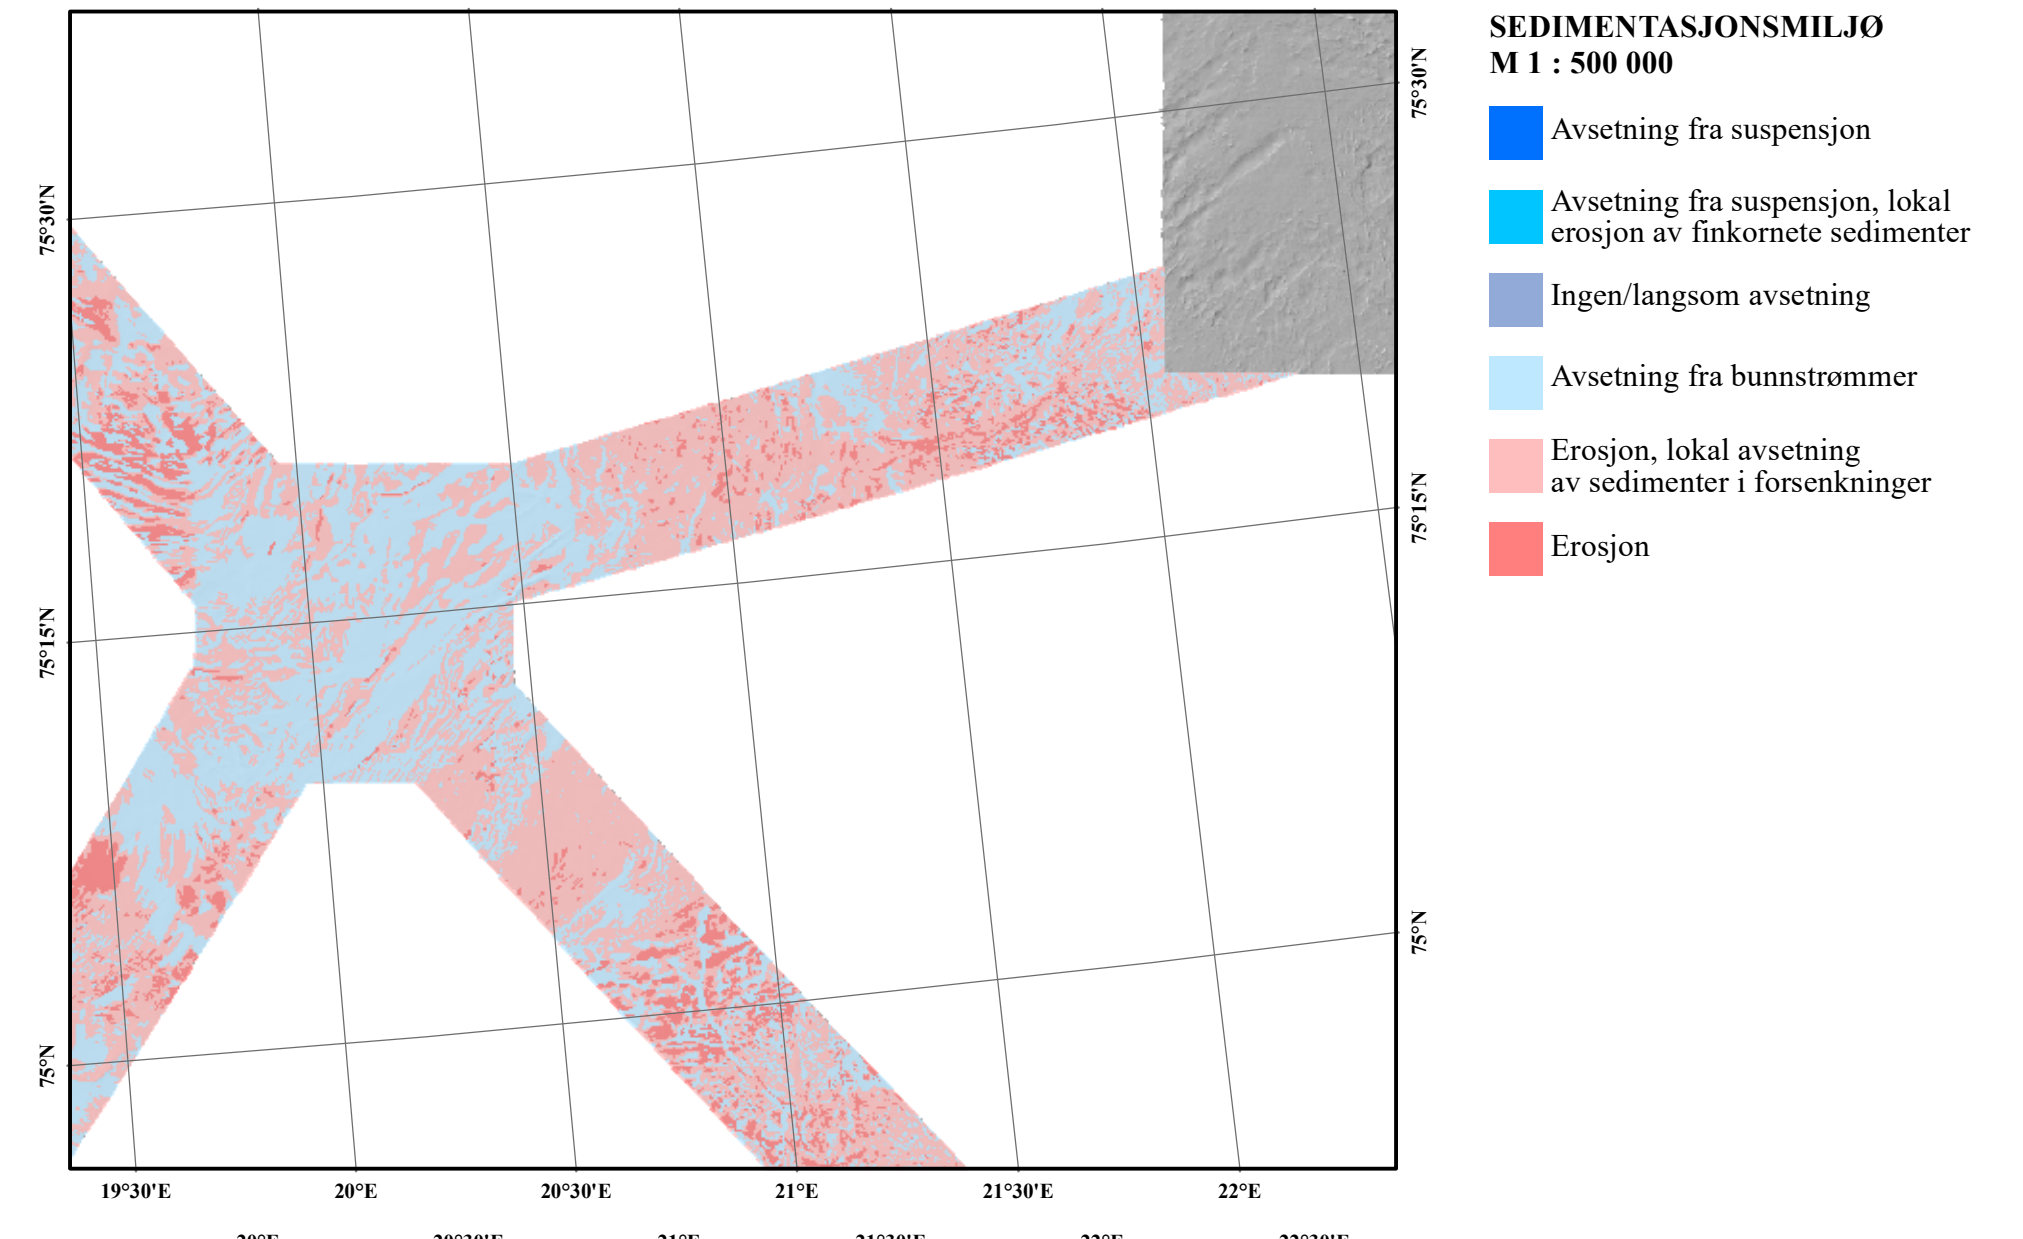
75°30'N
75°15'N
75°N
75°30'N
75°15'N
75°N

19°30'E 20°E 20°30'E 21°E 21°30'E 22°E

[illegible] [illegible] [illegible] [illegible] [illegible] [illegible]

SEDIMENTASJONSMILJØ
M 1 : 500 000

Avsetning fra suspensjon

Avsetning fra suspensjon, lokal erosjon av finkornete sedimenter

Ingen/langsom avsetning

Avsetning fra bunnstrømmer

Erosjon, lokal avsetning av sedimenter i forsenkninger

Erosjon